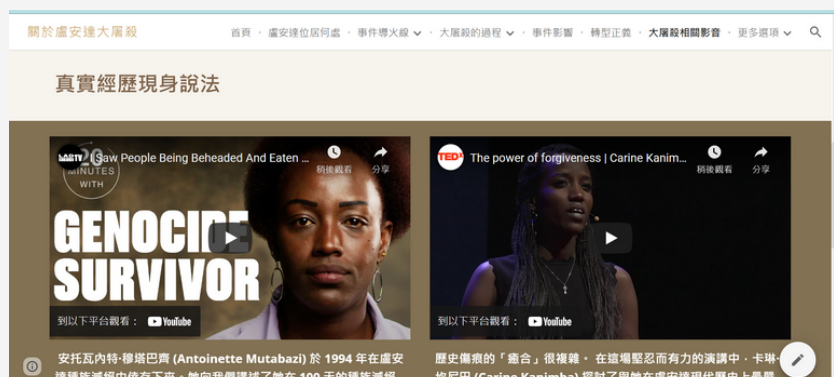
關於盧安達大屠殺

首頁 · 盧安達位居何處 · 事件導火線 · 大屠殺的過程 · 事件影響 · 轉型正義 · 大屠殺相關影音 · 更多選項

真實經歷現身說法

I Saw People Being Beheaded And Eaten ...

稍後觀看 分享

MINUTES WITH

GENOCIDE SURVIVOR

到以下平台觀看： YouTube

安托瓦內特·穆塔巴齊 (Antoinette Mutabazi) 於 1994 年在盧安達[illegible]

TED The power of forgiveness | Carine Kanim...

稍後觀看 分享

到以下平台觀看： YouTube

歷史傷痕的「癒合」很複雜。 在這場堅忍而有力的演講中，卡琳·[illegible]